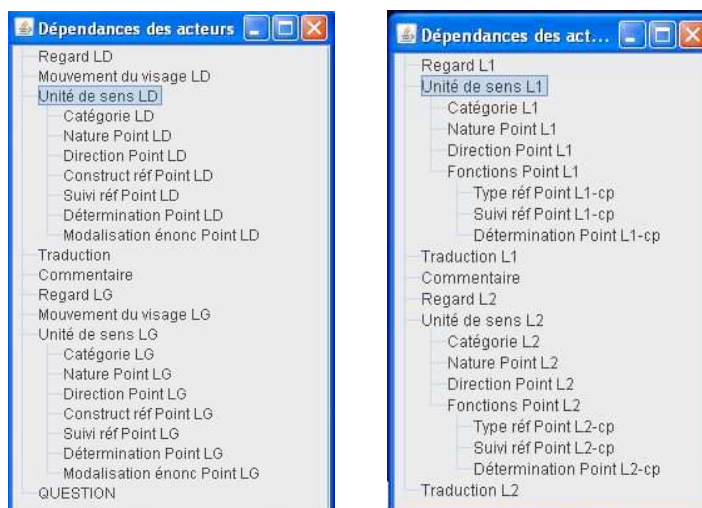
Dépendances des acteurs

Regard LD
Mouvement du visage LD
Unité de sens LD
Catégorie LD
Nature Point LD
Direction Point LD
Construct réf Point LD
Suivi réf Point LD
Détermination Point LD
Modalisation énonc Point LD
Traduction
Commentaire
Regard LG
Mouvement du visage LG
Unité de sens LG
Catégorie LG
Nature Point LG
Direction Point LG
Construct réf Point LG
Suivi réf Point LG
Détermination Point LG
Modalisation énonc Point LG
QUESTION

Dépendances des act...

Regard L1
Unité de sens L1
Catégorie L1
Nature Point L1
Direction Point L1
Fonctions Point L1
Type réf Point L1-cp
Suivi réf Point L1-cp
Détermination Point L1-cp
Traduction L1
Commentaire
Regard L2
Unité de sens L2
Catégorie L2
Nature Point L2
Direction Point L2
Fonctions Point L2
Type réf Point L2-cp
Suivi réf Point L2-cp
Détermination Point L2-cp
Traduction L2